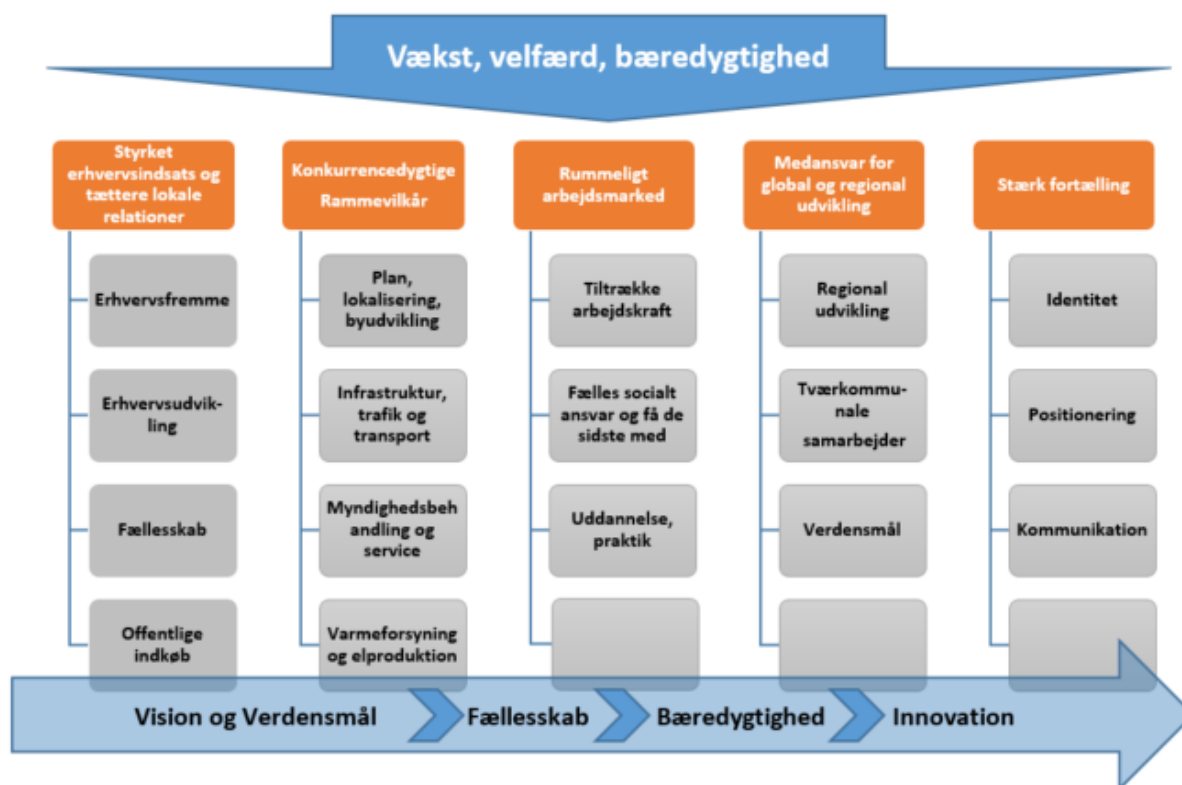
Vækst, velfærd, bæredygtighed

Styrket erhvervsindsats og tættere lokale relationer

Erhvervsfremme

Erhvervsudvikling

Fællesskab

Offentlige indkøb

Konkurrencedygtige Rammevilkår

Plan, lokalisering, byudvikling

Infrastruktur, trafik og transport

Myndighedsbehandling og service

Varmeforsyning og elproduktion

Rummeligt arbejdsmarked

Tiltrække arbejdskraft

Fælles socialt ansvar og få de sidste med

Uddannelse, praktik

Medansvar for global og regional udvikling

Regional udvikling

Tværkommunale samarbejder

Verdensmål

Stærk fortælling

Identitet

Positionering

Kommunikation

Vision og Verdensmål

Fællesskab

Bæredygtighed

Innovation